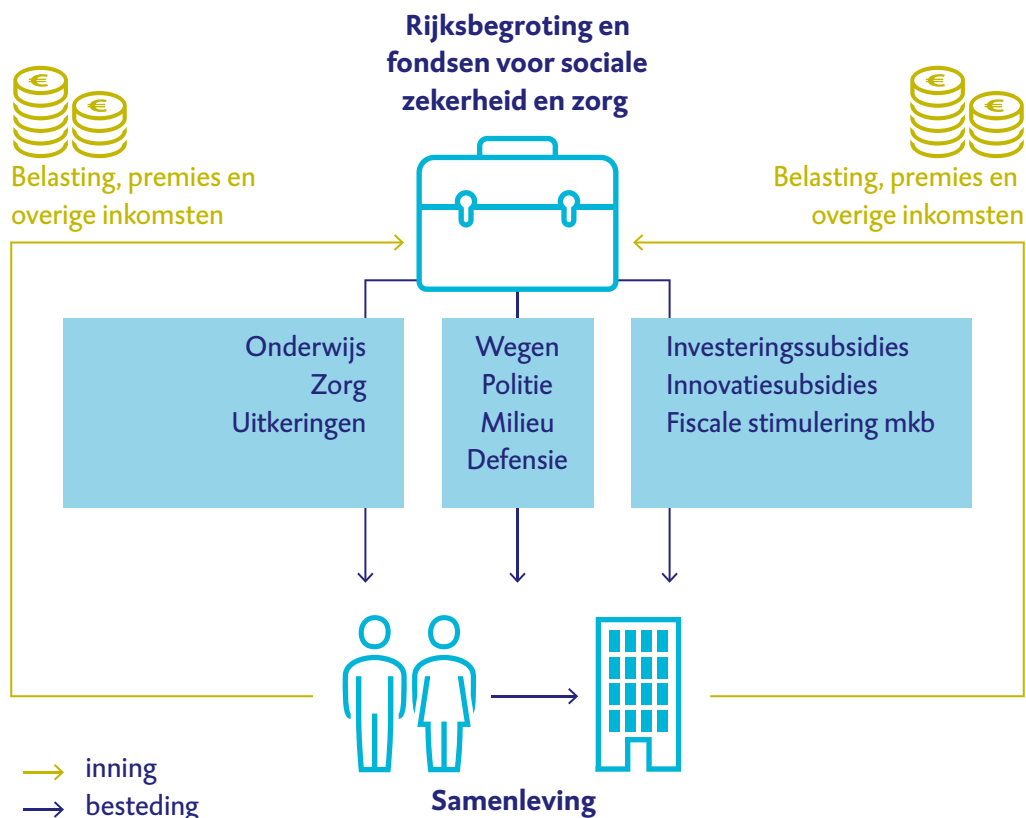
Rijksbegroting en fondsen voor sociale zekerheid en zorg

Belasting, premies en overige inkomsten

Belasting, premies en overige inkomsten

Onderwijs
Zorg
Uitkeringen

Wegen
Politie
Milieu
Defensie

Investeringssubsidies
Innovatiesubsidies
Fiscale stimulering mkb

inning
besteding

Samenleving